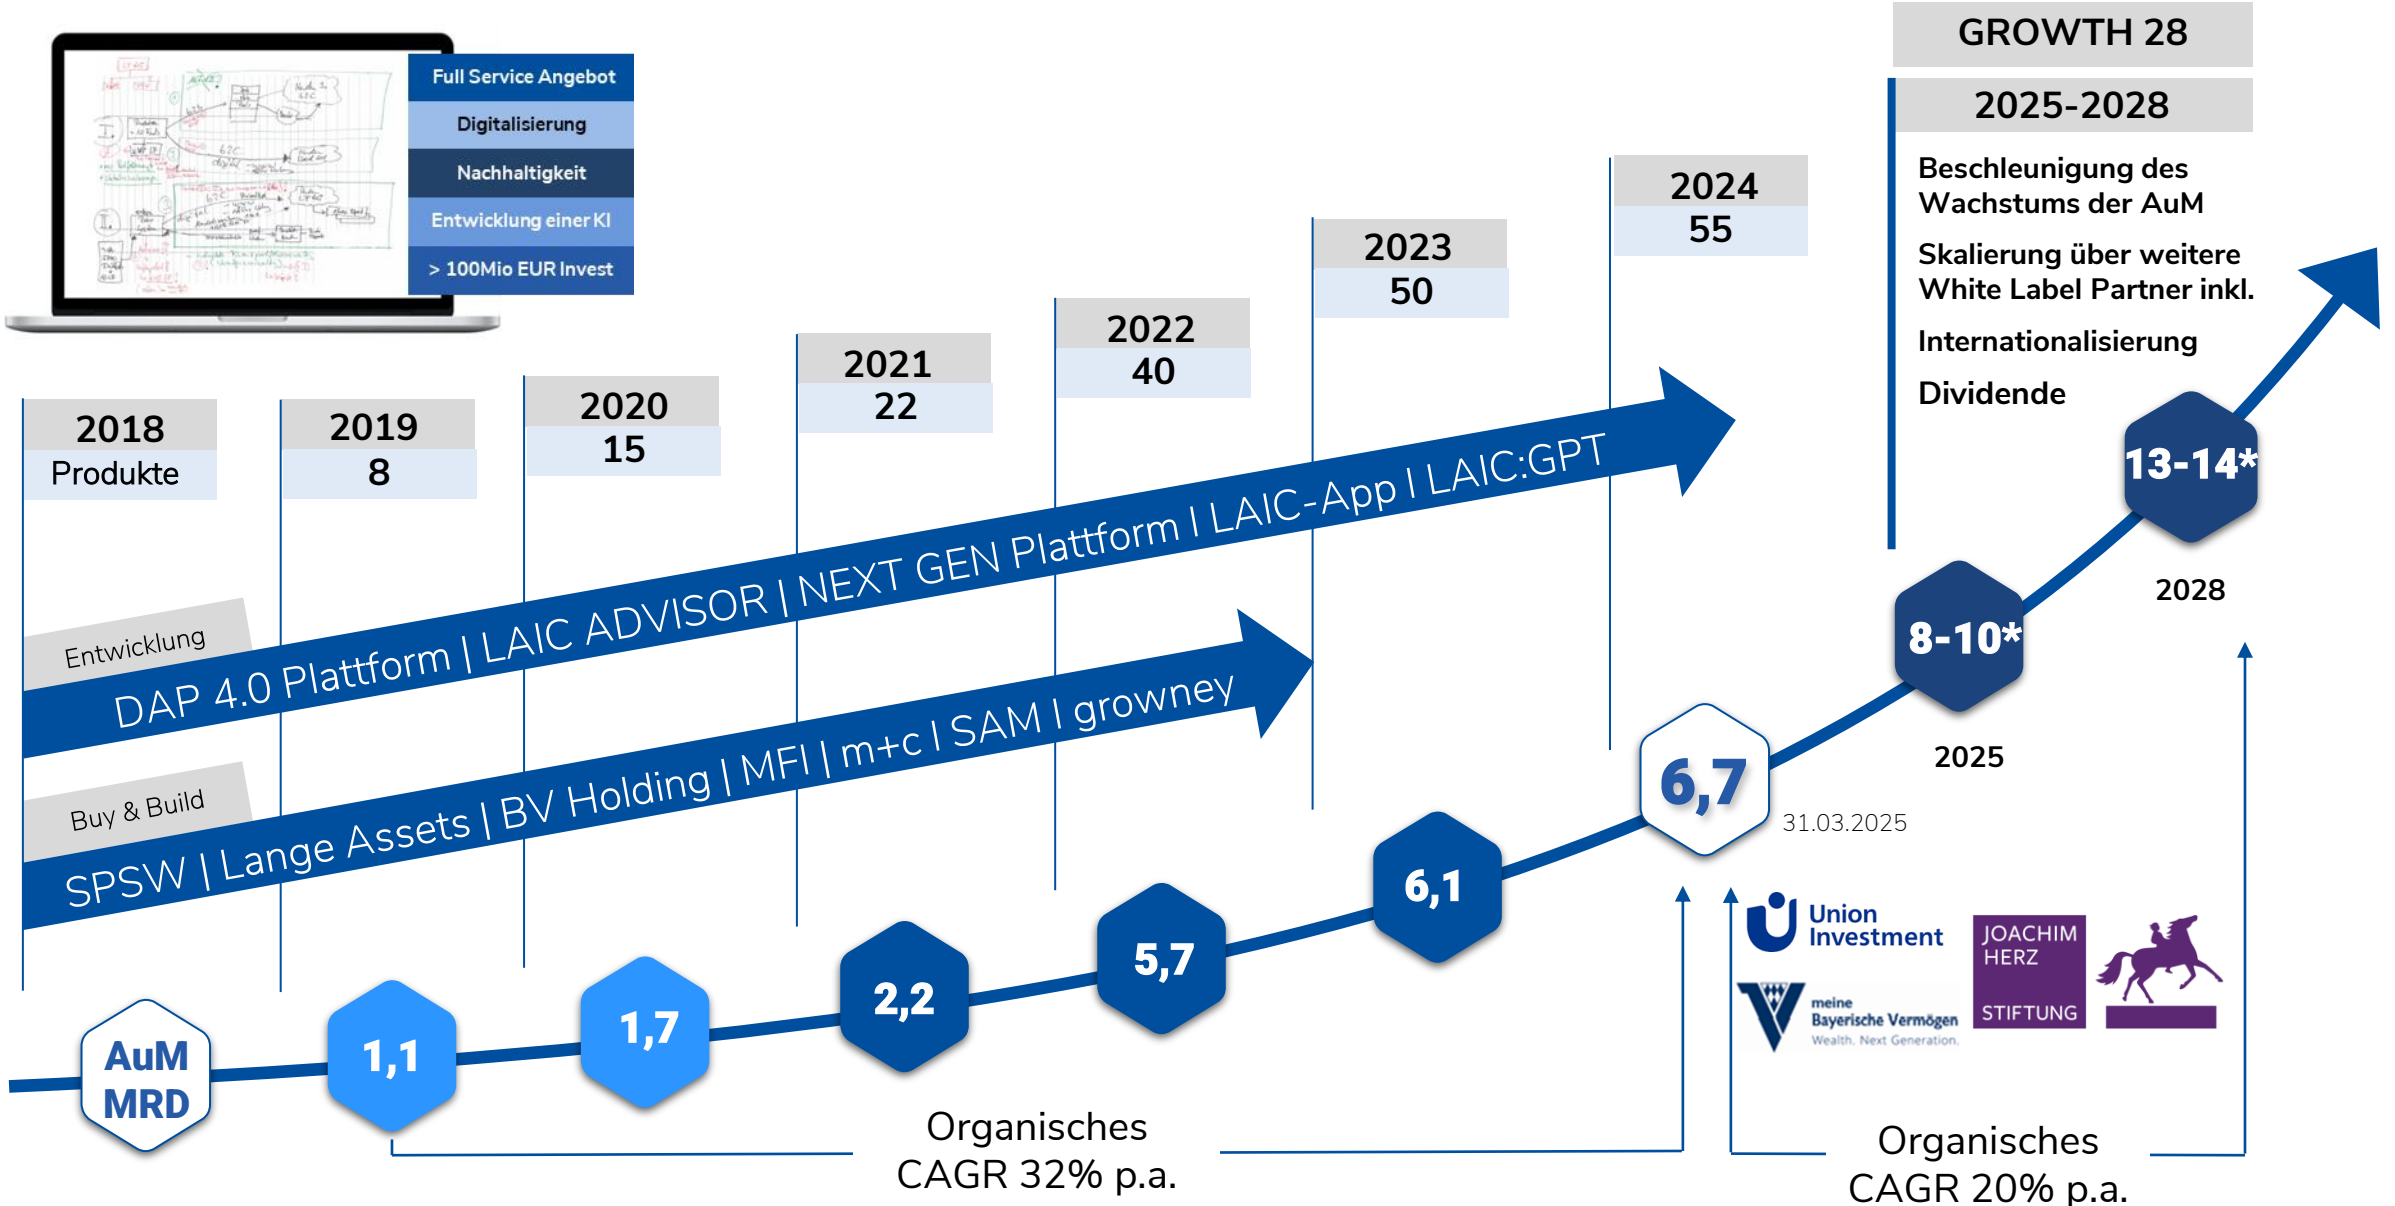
Full Service Angebot
Digitalisierung
Nachhaltigkeit
Entwicklung einer KI
> 100Mio EUR Invest

GROWTH 28
2025-2028
Beschleunigung des Wachstums der AuM
Skalierung über weitere White Label Partner inkl.
Internationalisierung
Dividende

| 2018 | 2019 | 2020 | 2021 | 2022 | 2023 | 2024 |
|---|---|---|---|---|---|---|
| Produkte | 8 | 15 | 22 | 40 | 50 | 55 |

Entwicklung
DAP 4.0 Plattform | LAIC ADVISOR | NEXT GEN Plattform I LAIC-App I LAIC:GPT

Buy & Build
SPSW | Lange Assets | BV Holding | MFI | m+c I SAM I growney

AuM MRD
1,1
1,7
2,2
5,7
6,1
6,7
31.03.2025
8-10*
2025
13-14*
2028

Union Investment
meine Bayerische Vermögen Wealth. Next Generation.
JOACHIM HERZ STIFTUNG

Organisches CAGR 32% p.a.
Organisches CAGR 20% p.a.